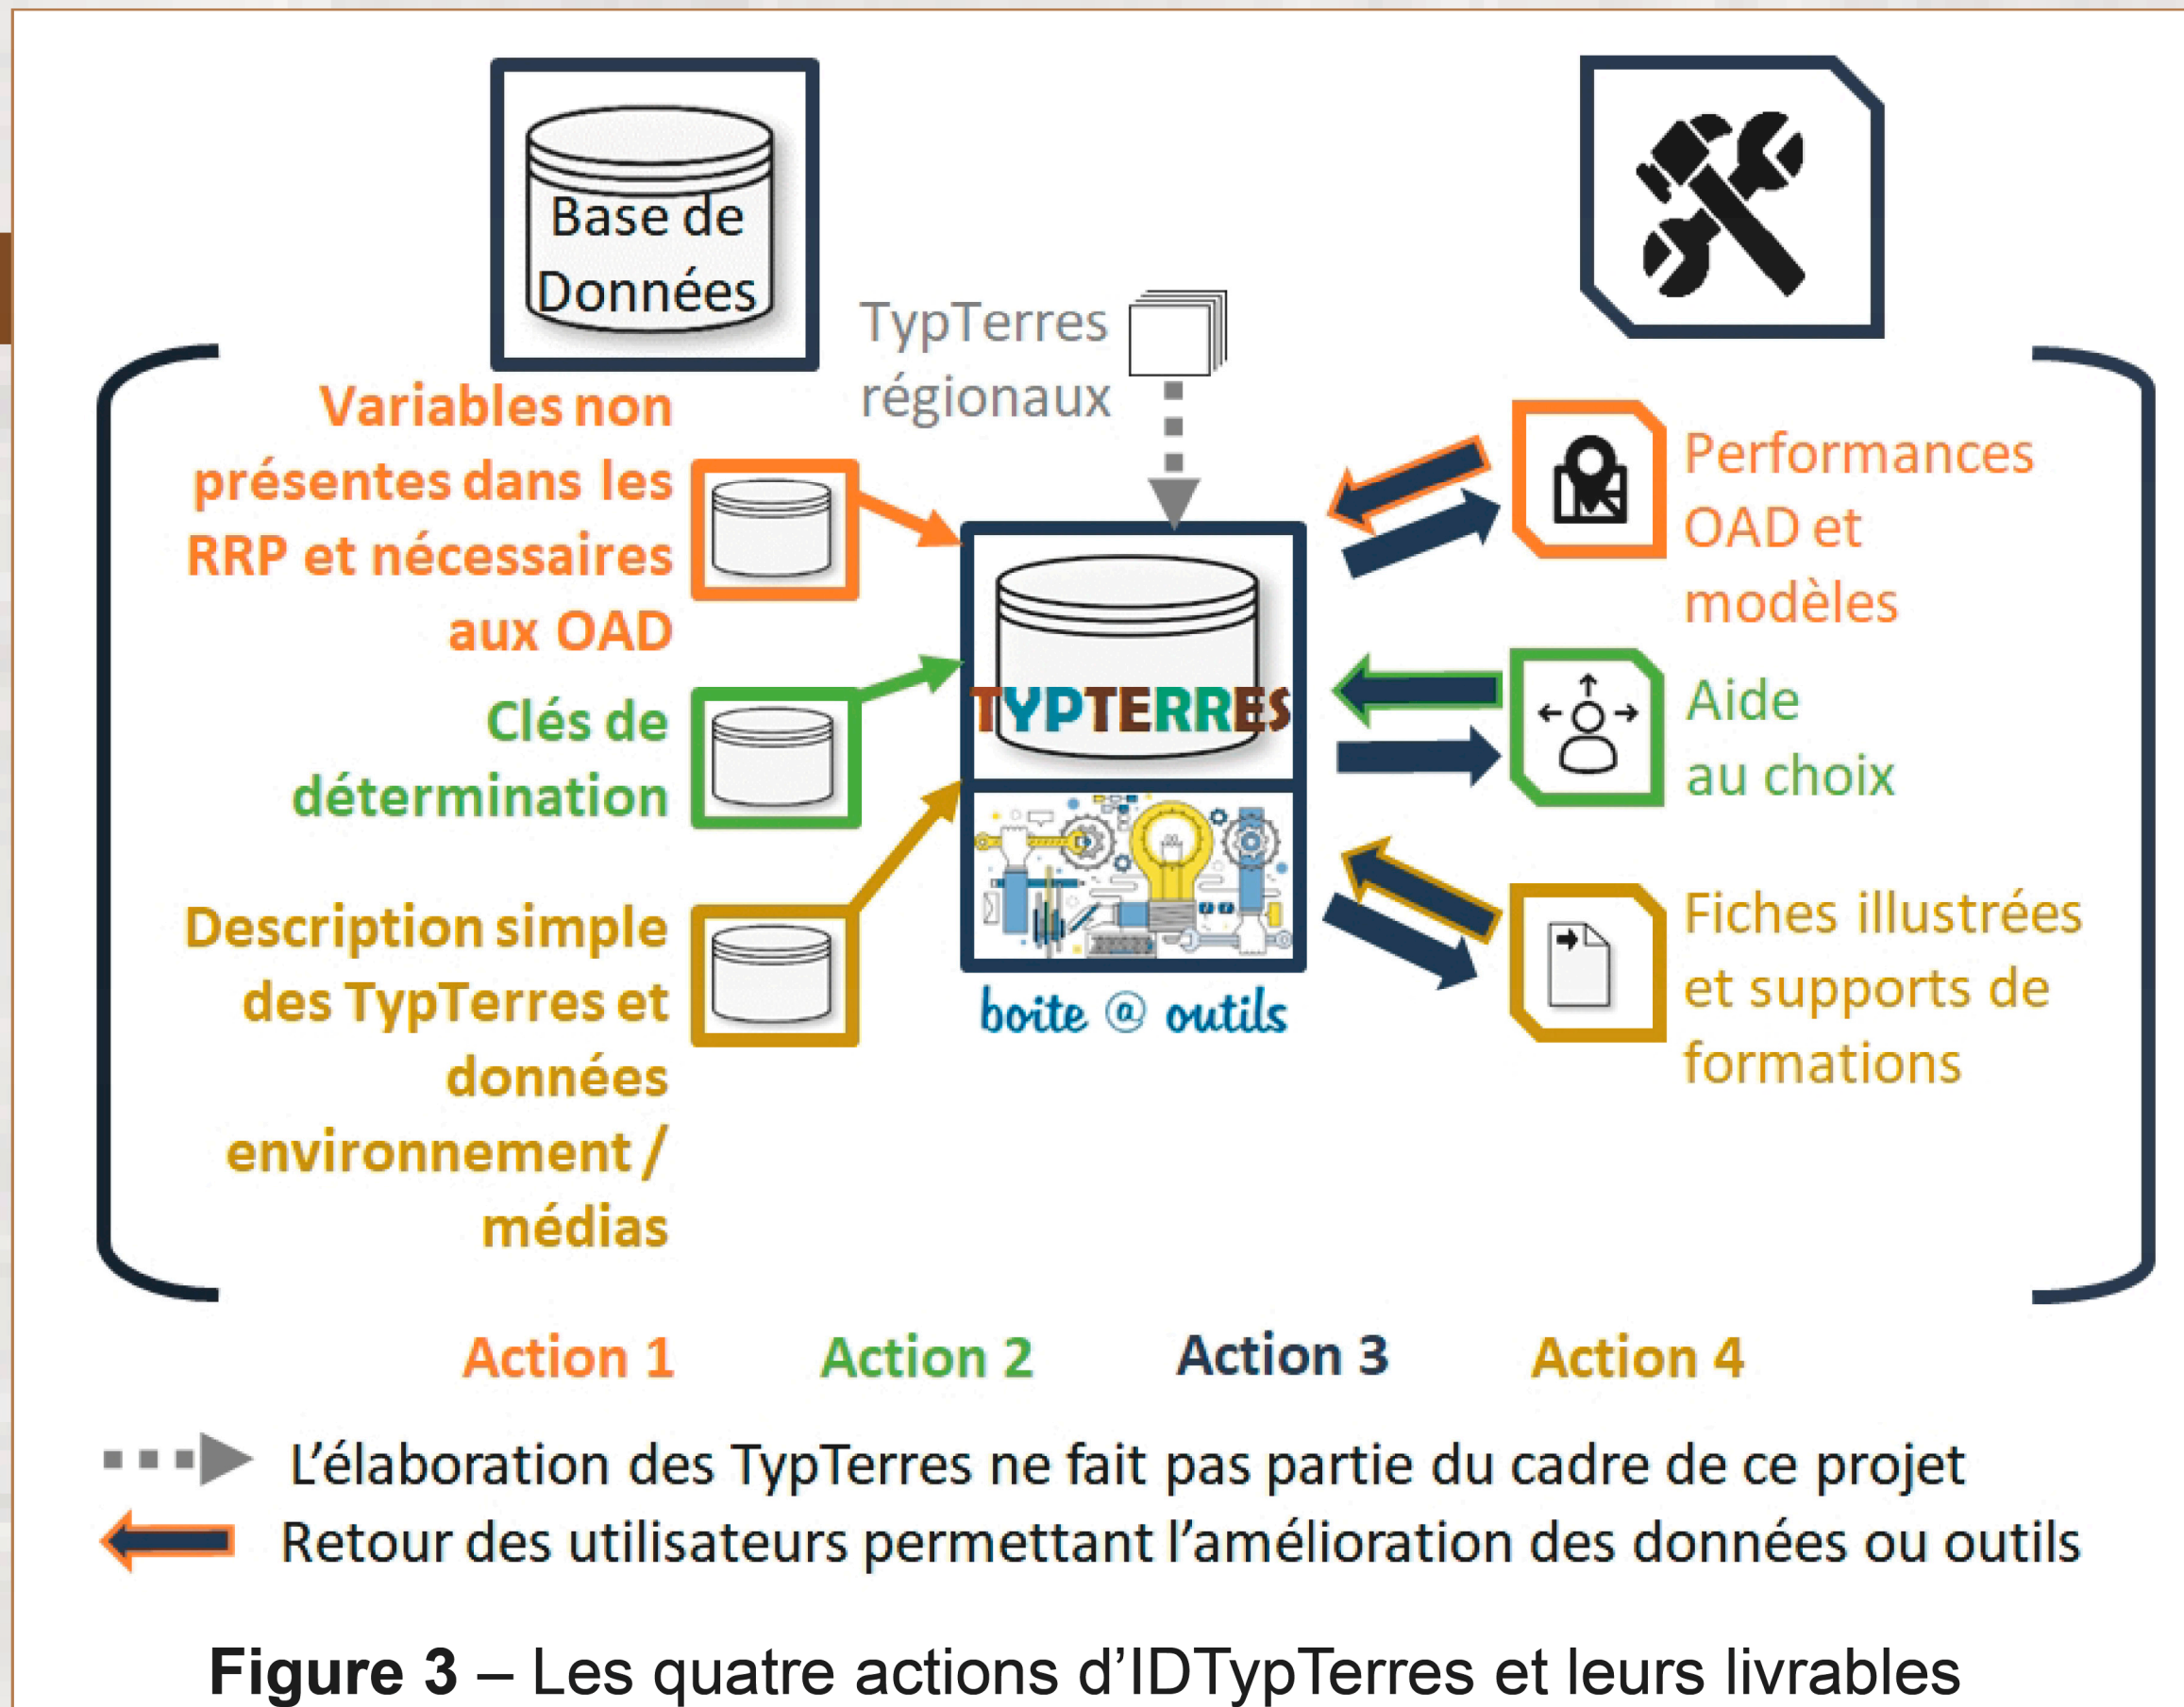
Base de Données

TypTerres régionaux

Variables non présentes dans les RRP et nécessaires aux OAD

Clés de détermination

Description simple des TypTerres et données environnement / médias

TYPTERRES

boite @ outils

Performances OAD et modèles

Aide au choix

Fiches illustrées et supports de formations

Action 1 Action 2 Action 3 Action 4

L'élaboration des TypTerres ne fait pas partie du cadre de ce projet

Retour des utilisateurs permettant l'amélioration des données ou outils

**Figure 3** – Les quatre actions d'IDTypTerres et leurs livrables